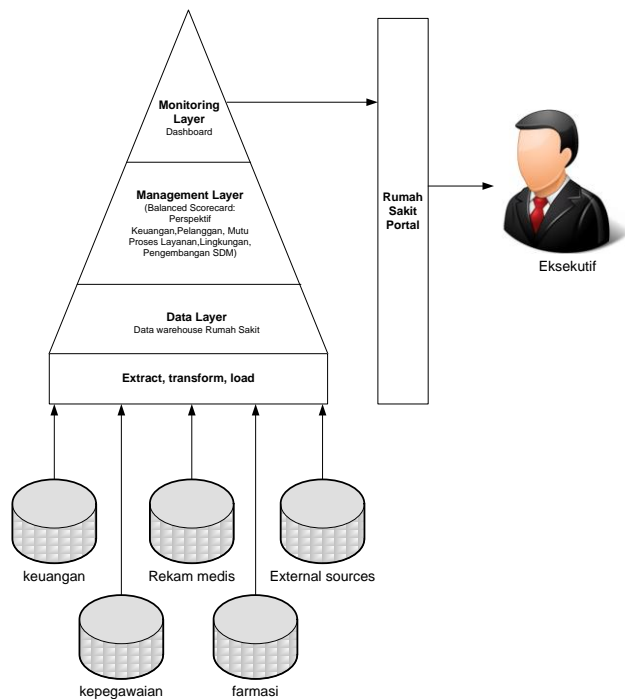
Monitoring Layer
Dashboard

Management Layer
(Balanced Scorecard: Perspektif Keuangan,Pelanggan, Mutu Proses Layanan,Lingkungan, Pengembangan SDM)

Data Layer
Data warehouse Rumah Sakit

Extract, transform, load

Rumah Sakit Portal

Eksekutif

keuangan

Rekam medis

External sources

kepegawaian

farmasi